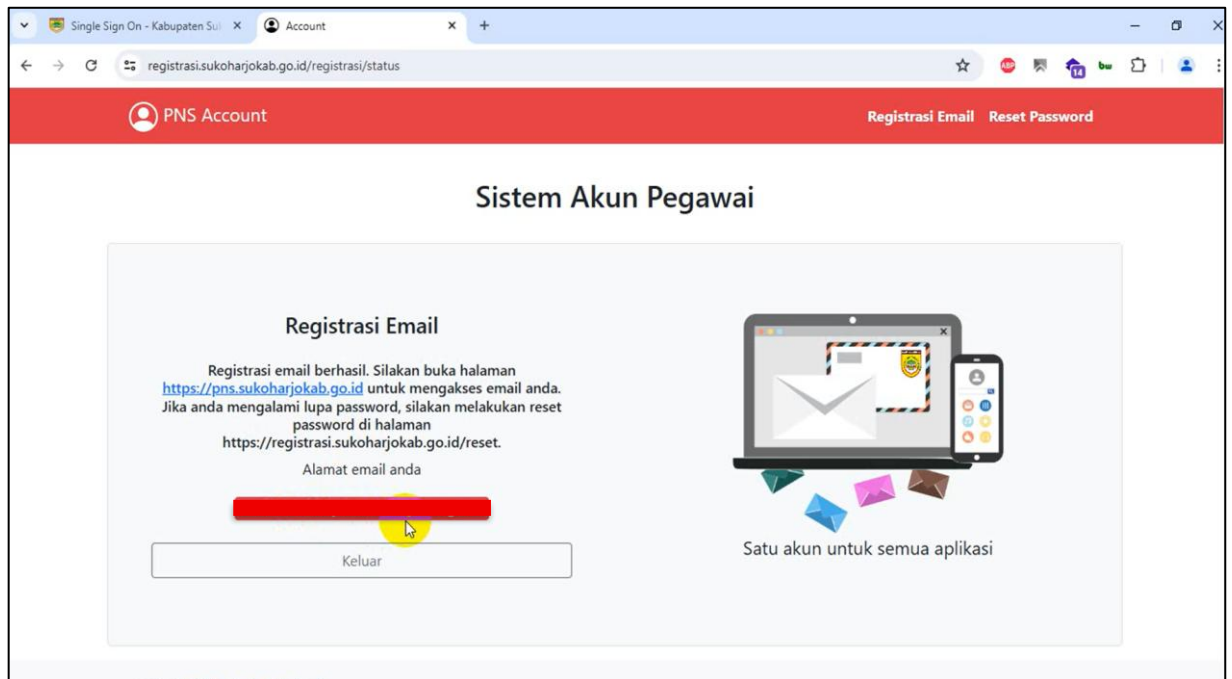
Single Sign On - Kabupaten Su
Account
registrasi.sukoharjokab.go.id/registrasi/status

PNS Account
Registrasi Email Reset Password

Sistem Akun Pegawai

Registrasi Email

Registrasi email berhasil. Silakan buka halaman https://pns.sukoharjokab.go.id untuk mengakses email anda. Jika anda mengalami lupa password, silakan melakukan reset password di halaman https://registrasi.sukoharjokab.go.id/reset.

Alamat email anda

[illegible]

Keluar

Satu akun untuk semua aplikasi